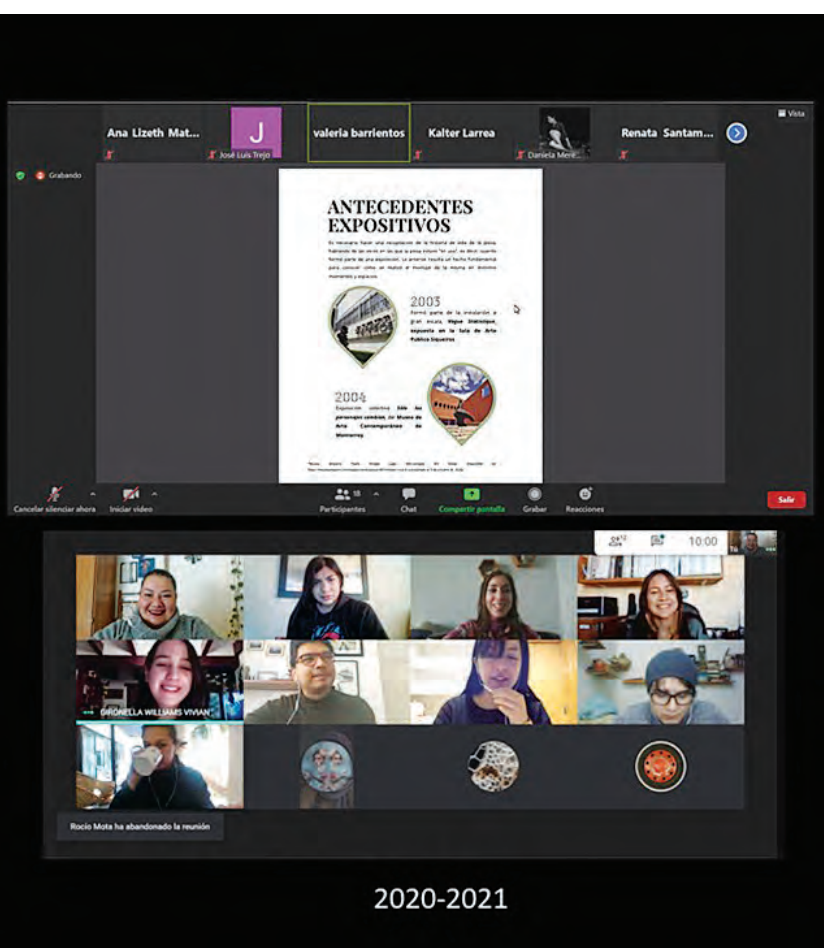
Vista

Ana Lizeth Mat...

J

José Luis Trejo

valeria barrientos

Kalter Larrea

Daniela Meri...

Renata Santam...

Grabando

ANTECEDENTES EXPOSITIVOS

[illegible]

2003

Formó parte de la instalación a gran escala, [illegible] expuesta en la Sala de Arte Público Siqueiros

2004

Exposición colectiva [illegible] Museo de Arte Contemporáneo de Monterrey

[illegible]

Cancelar silenciar ahora

Iniciar video

Participantes 18

Chat

Compartir pantalla

Grabar

Reacciones

Salir

10:00

ORONELLA WILLIAMS VIVIAN

Rocío Mota ha abandonado la reunión

2020-2021